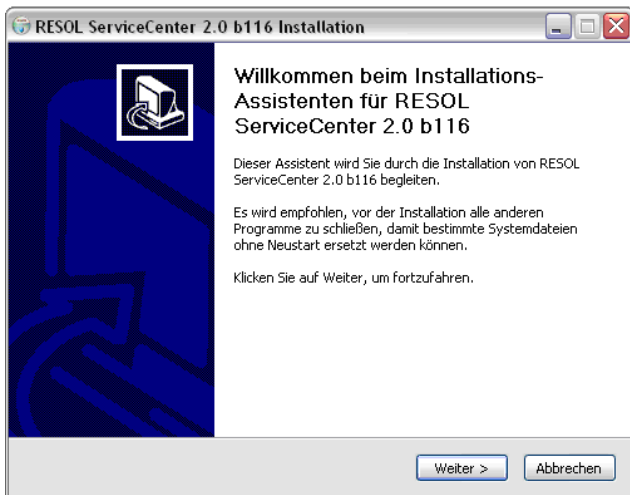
RESOL ServiceCenter 2.0 b116 Installation

Willkommen beim Installations-Assistenten für RESOL ServiceCenter 2.0 b116

Dieser Assistent wird Sie durch die Installation von RESOL ServiceCenter 2.0 b116 begleiten.

Es wird empfohlen, vor der Installation alle anderen Programme zu schließen, damit bestimmte Systemdateien ohne Neustart ersetzt werden können.

Klicken Sie auf Weiter, um fortzufahren.

Weiter >
Abbrechen